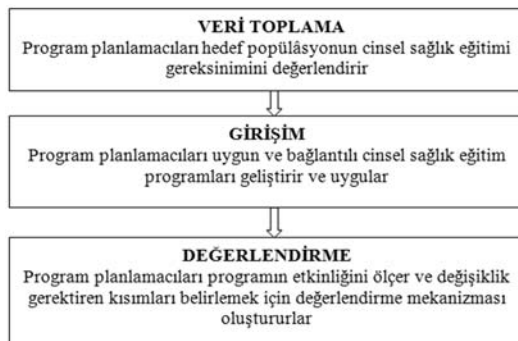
VERİ TOPLAMA
Program planlamacıları hedef popülâsyonun cinsel sağlık eğitimi gereksinimini değerlendirir

GİRİŞİM
Program planlamacıları uygun ve bağlantılı cinsel sağlık eğitim programları geliştirir ve uygular

DEĞERLENDİRME
Program planlamacıları programın etkinliğini ölçer ve değişiklik gerektiren kısımları belirlemek için değerlendirme mekanizması oluştururlar